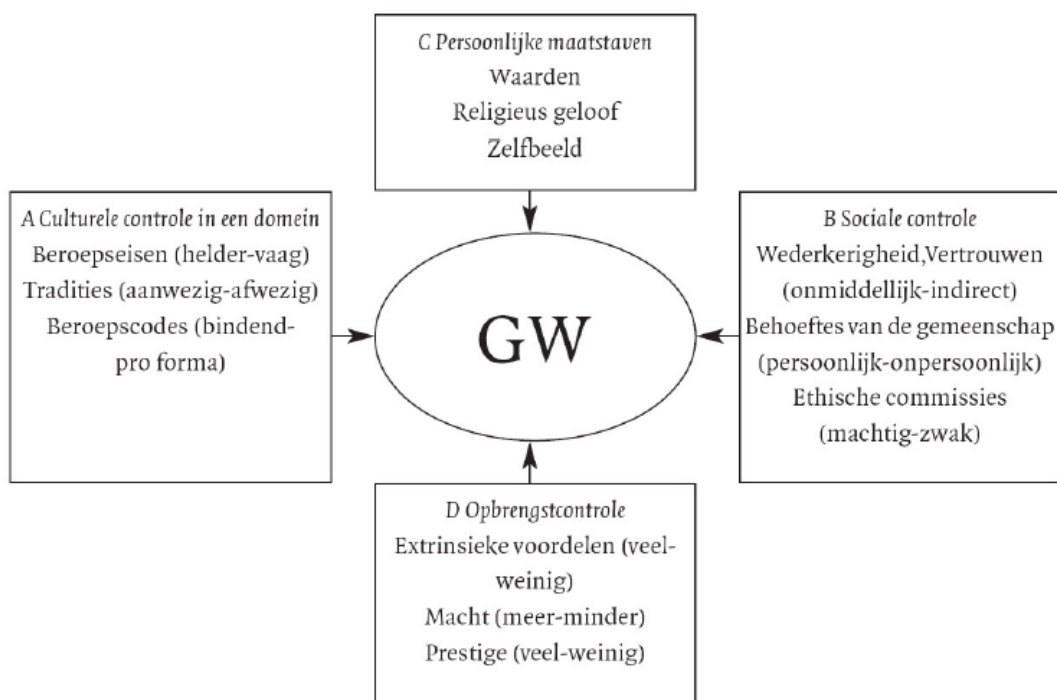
C Persoonlijke maatstaven
Waarden
Religieus geloof
Zelfbeeld

A Culturele controle in een domein
Beroepseisen (helder-vaag)
Tradities (aanwezig-afwezig)
Beroepscodes (bindend-pro forma)

GW

B Sociale controle
Wederkerigheid,Vertrouwen (onmiddellijk-indirect)
Behoeftes van de gemeenschap (persoonlijk-onpersoonlijk)
Ethische commissies (machtig-zwak)

D Opbrengstcontrole
Extrinsieke voordelen (veel-weinig)
Macht (meer-minder)
Prestige (veel-weinig)